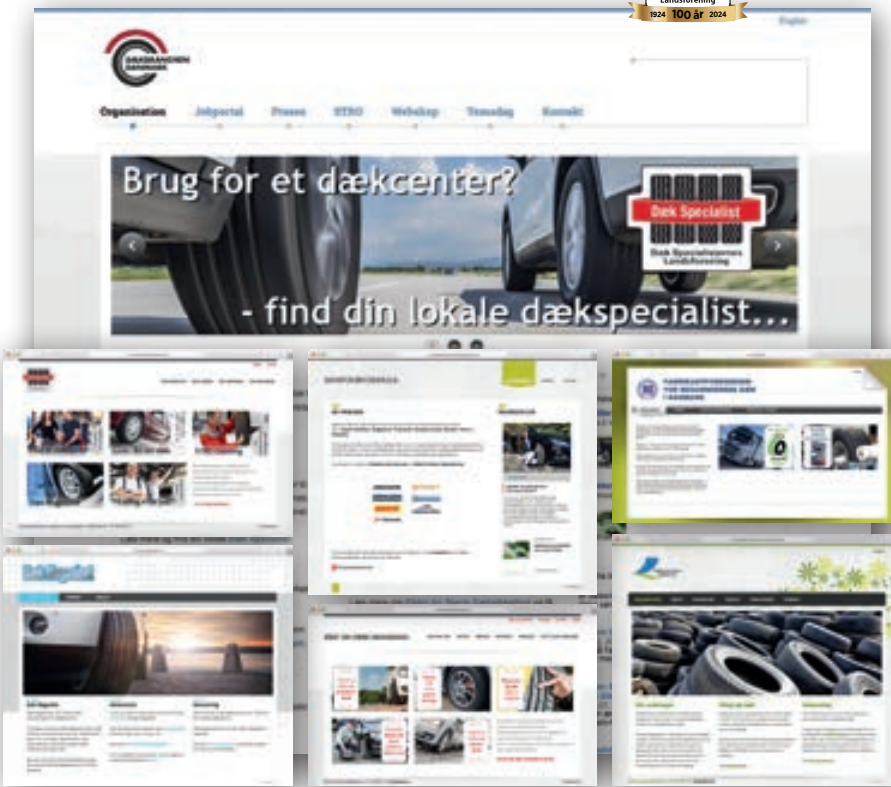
Landsforening
1924 100 år 2024

English

DÆKBRANCHEN DANMARK

Organisation Jobportal Presse DTRO Webshop Temadag Kontakt

Brug for et dækcenter?

Dæk Specialist

Dæk Specialisternes Landsforening

- find din lokale dækspecialist...